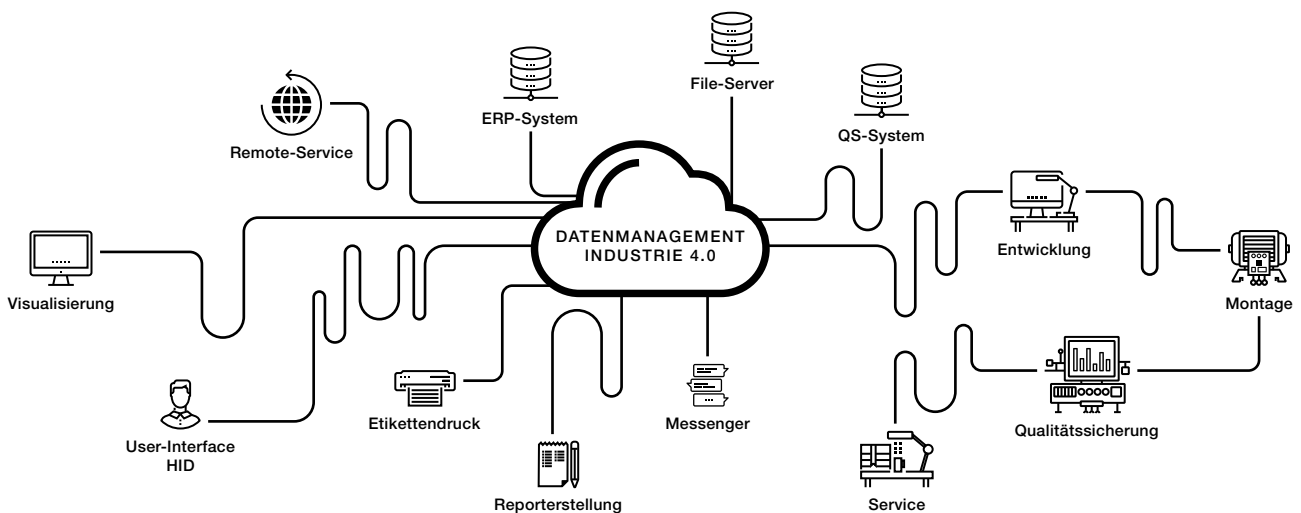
File-Server

ERP-System

QS-System

Remote-Service

DATENMANAGEMENT
INDUSTRIE 4.0

Entwicklung

Visualisierung

Montage

Qualitätssicherung

Etikettendruck

Messenger

User-Interface
HID

Reporterstellung

Service